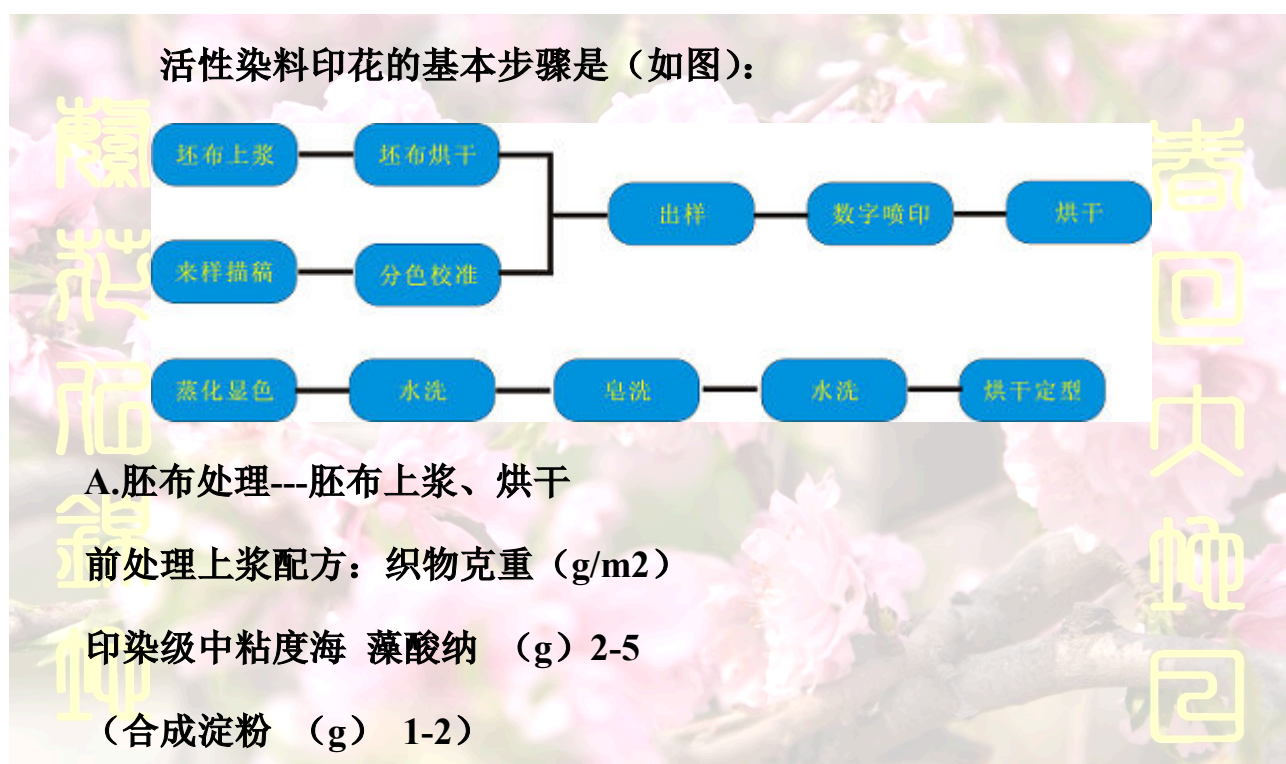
活性染料印花的基本步骤是（如图）：

坯布上浆
坯布烘干
来样描稿
分色校准
出样
数字喷印
烘干
蒸化显色
水洗
皂洗
水洗
烘干定型

A.胚布处理---胚布上浆、烘干

前处理上浆配方：织物克重（g/m2）

印染级中粘度海 藻酸纳 （g）2-5

（合成淀粉 （g） 1-2）